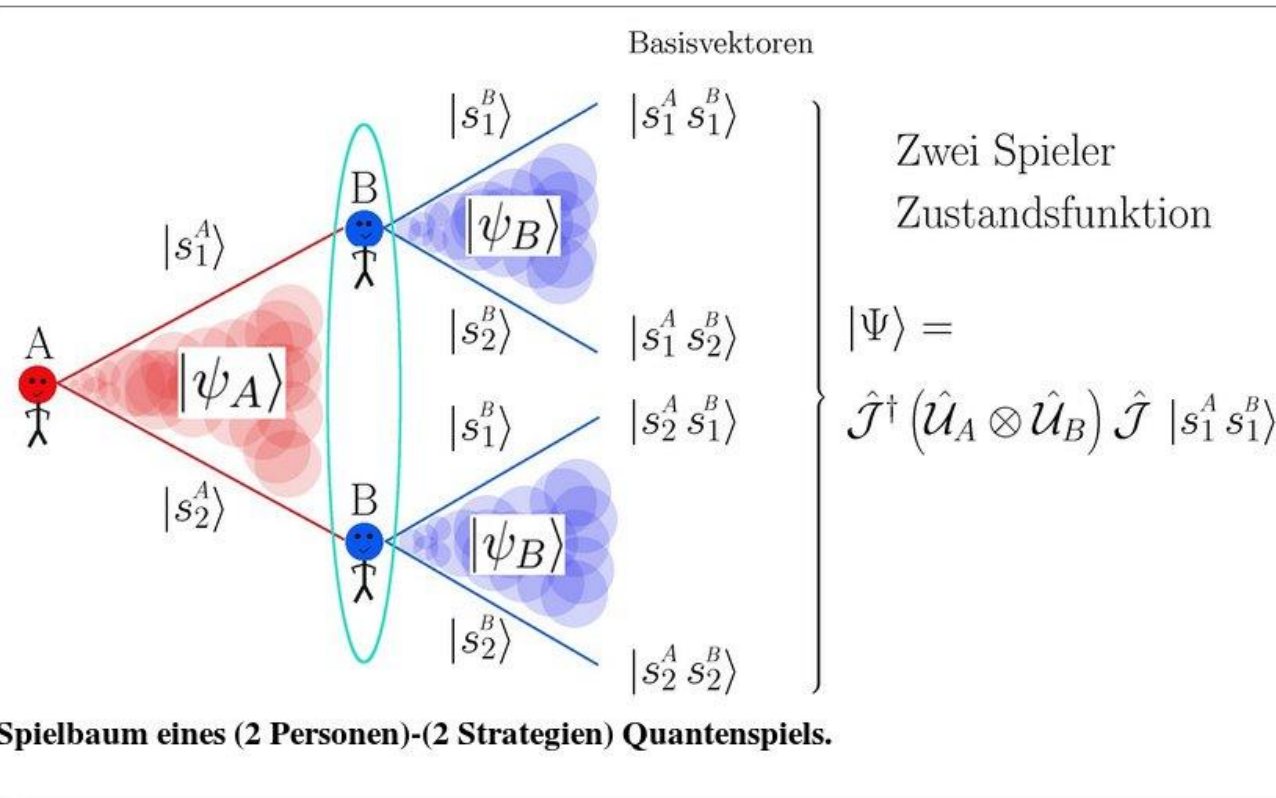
Basisvektoren

$|s_1^B\rangle$ $|s_1^A s_1^B\rangle$

B

$|s_1^A\rangle$

$|\psi_B\rangle$

Zwei Spieler Zustandsfunktion

$|s_2^B\rangle$ $|s_1^A s_2^B\rangle$

A

$|\psi_A\rangle$

$|\Psi\rangle =$

$|s_1^B\rangle$ $|s_2^A s_1^B\rangle$

$\hat{\mathcal{J}}^\dagger \left(\hat{\mathcal{U}}_A \otimes \hat{\mathcal{U}}_B\right) \hat{\mathcal{J}} \; |s_1^A s_1^B\rangle$

$|s_2^A\rangle$

B

$|\psi_B\rangle$

$|s_2^B\rangle$ $|s_2^A s_2^B\rangle$

Spielbaum eines (2 Personen)-(2 Strategien) Quantenspiels.